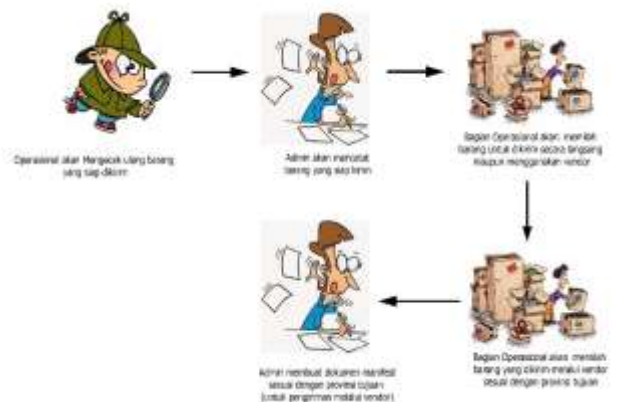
Operasional akan Mengecek ulang barang yang siap dikirim

Admin akan mencatat barang yang akan kirim

Bagian Operasional akan memilah barang untuk dikirim secara langsung maupun menggunakan vendor

Bagian Operasional akan memilah barang yang dikirim melalui vendor sesuai dengan provinsi tujuan

Admin membuat dokumen manifest sesuai dengan provinsi tujuan (untuk pengiriman melalui vendor)